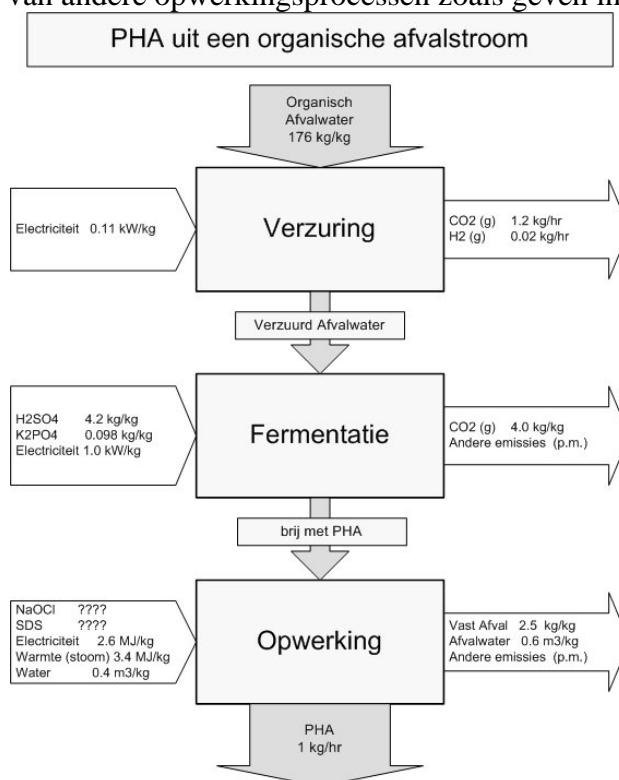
van andere opwerkingsprocessen zoals geven in

PHA uit een organische afvalstroom

Organisch Afvalwater 176 kg/kg

Electriciteit 0.11 kW/kg

Verzuring

CO2 (g) 1.2 kg/hr
H2 (g) 0.02 kg/hr

Verzuurd Afvalwater

H2SO4 4.2 kg/kg
K2PO4 0.098 kg/kg
Electriciteit 1.0 kW/kg

Fermentatie

CO2 (g) 4.0 kg/kg
Andere emissies (p.m.)

brij met PHA

NaOCl ????
SDS ????
Electriciteit 2.6 MJ/kg
Warmte (stoom) 3.4 MJ/kg
Water 0.4 m3/kg

Opwerking

Vast Afval 2.5 kg/kg
Afvalwater 0.6 m3/kg
Andere emissies (p.m.)

PHA 1 kg/hr